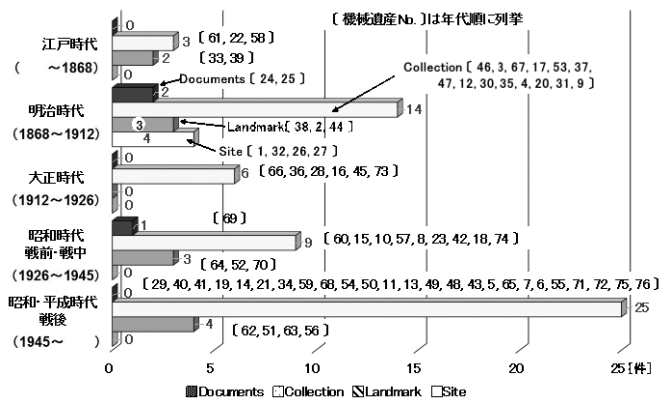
〔機械遺産No.〕は年代順に列挙

江戸時代
（　～1868）
0
3 〔61, 22, 58〕
2 〔33, 39〕
0

明治時代
（1868～1912）
Documents〔24, 25〕
2
Collection〔46, 3, 67, 17, 53, 37, 47, 12, 30, 35, 4, 20, 31, 9〕
14
3
Landmark〔38, 2, 44〕
4
Site〔1, 32, 26, 27〕

大正時代
（1912～1926）
0
6 〔66, 36, 28, 16, 45, 73〕
0
0

昭和時代
戦前・戦中
（1926～1945）
〔69〕
1
9 〔60, 15, 10, 57, 8, 23, 42, 18, 74〕
3 〔64, 52, 70〕
0

昭和・平成時代
戦後
（1945～　）
0
〔29, 40, 41, 19, 14, 21, 34, 59, 68, 54, 50, 11, 13, 49, 48, 43, 5, 65, 7, 6, 55, 71, 72, 75, 76〕
25
4 〔62, 51, 63, 56〕
0

0　5　10　15　20　25〔件〕

Documents　Collection　Landmark　Site